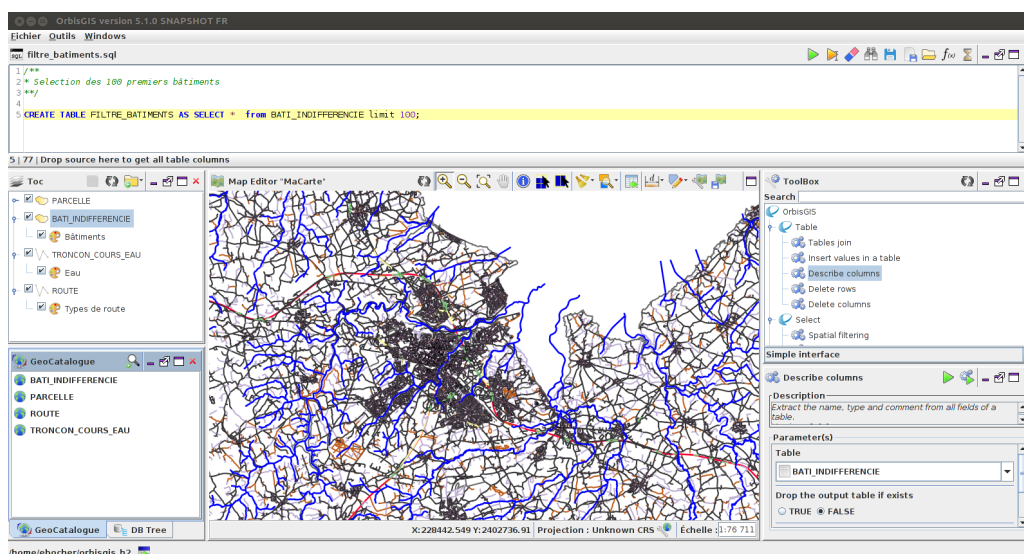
OrbisGIS version 5.1.0 SNAPSHOT FR

Fichier Outils Windows

filtre_batiments.sql

1 /**
2 * Selection des 100 premiers bâtiments
3 **/
4
5 CREATE TABLE FILTRE_BATIMENTS AS SELECT * from BATI_INDIFFERENCIE limit 100;

5 | 77 | Drop source here to get all table columns

Toc

PARCELLE
BATI_INDIFFERENCIE
Bâtiments
TRONCON_COURS_EAU
Eau
ROUTE
Types de route

Map Editor "MaCarte"

ToolBox

Search

OrbisGIS
Table
Tables join
Insert values in a table
Describe columns
Delete rows
Delete columns
Select
Spatial filtering

Simple interface

Describe columns

Description
Extract the name, type and comment from all fields of a table.

Parameter(s)

Table
BATI_INDIFFERENCIE

Drop the output table if exists
TRUE FALSE

GeoCatalogue

BATI_INDIFFERENCIE
PARCELLE
ROUTE
TRONCON_COURS_EAU

GeoCatalogue DB Tree

X:228442.549 Y:2402736.91 Projection : Unknown CRS Échelle 1:76 711

/home/ebocher/orbisgis_h2